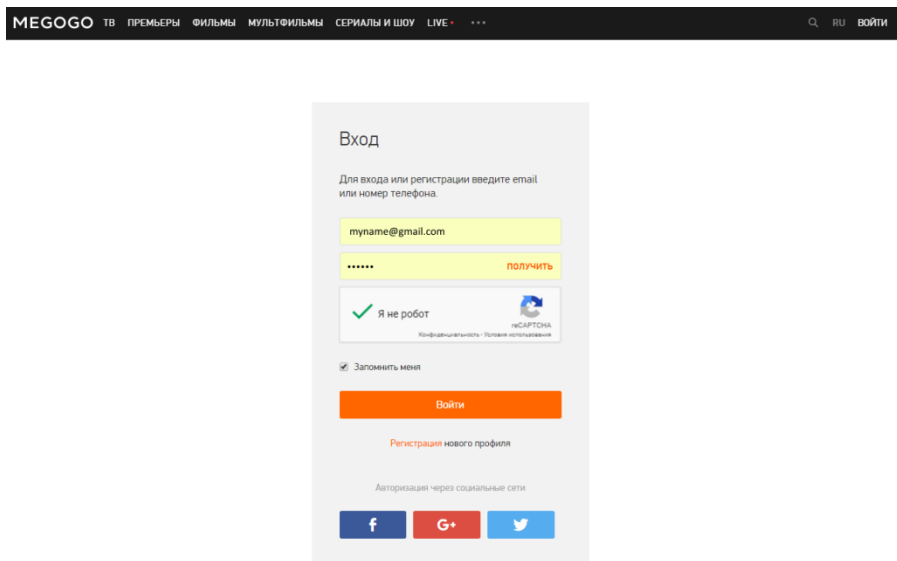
MEGOGO ТВ ПРЕМЬЕРЫ ФИЛЬМЫ МУЛЬТФИЛЬМЫ СЕРИАЛЫ И ШОУ LIVE • • • RU ВОЙТИ

Вход

Для входа или регистрации введите email или номер телефона.

myname@gmail.com

•••••• получить

Я не робот
reCAPTCHA
Конфиденциальность - Условия использования

Запомнить меня

Войти

Регистрация нового профиля

Авторизация через социальные сети

f G+